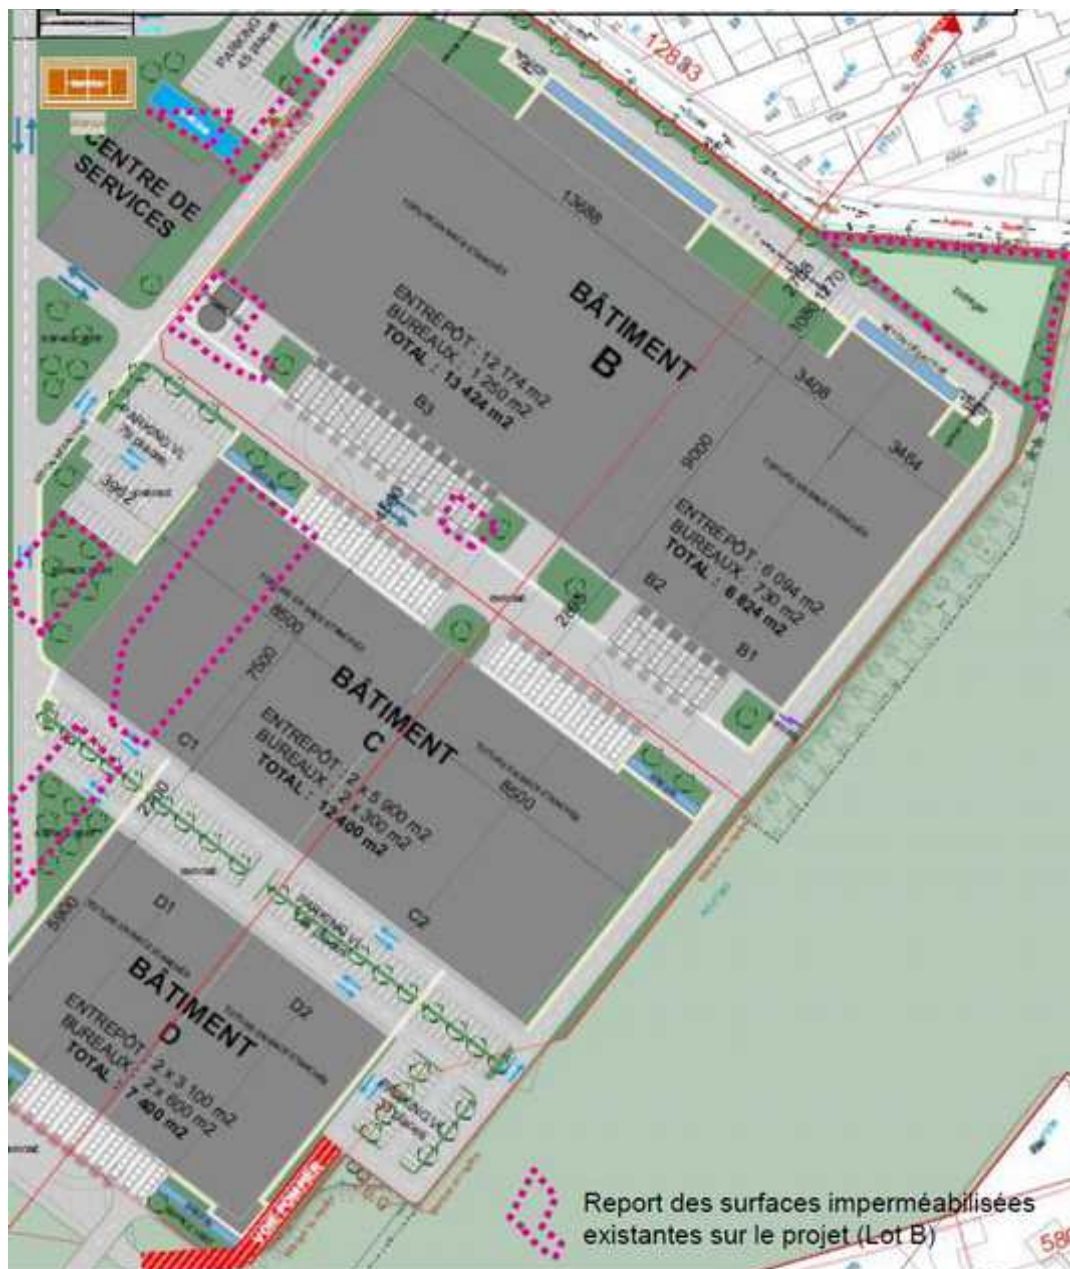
PARKING
45 places

CENTRE DE SERVICES

12893

13688

BÂTIMENT B

ENTREPÔT : 12 174 m2
BUREAUX : 1 250 m2
TOTAL : 13 424 m2

B3

3408

3464

9000

ENTREPÔT : 6 094 m2
BUREAUX : 730 m2
TOTAL : 6 824 m2

B2

B1

3962

8500

7000

BÂTIMENT C

ENTREPÔT : 2 x 5 900 m2
BUREAUX : 2 x 300 m2
TOTAL : 12 400 m2

C1

C2

8500

5900

D1

D2

BÂTIMENT D

ENTREPÔT : 2 x 3 100 m2
BUREAUX : 2 x 600 m2
TOTAL : 7 400 m2

VOIE POMPIER

Report des surfaces imperméabilisées existantes sur le projet (Lot B)

580